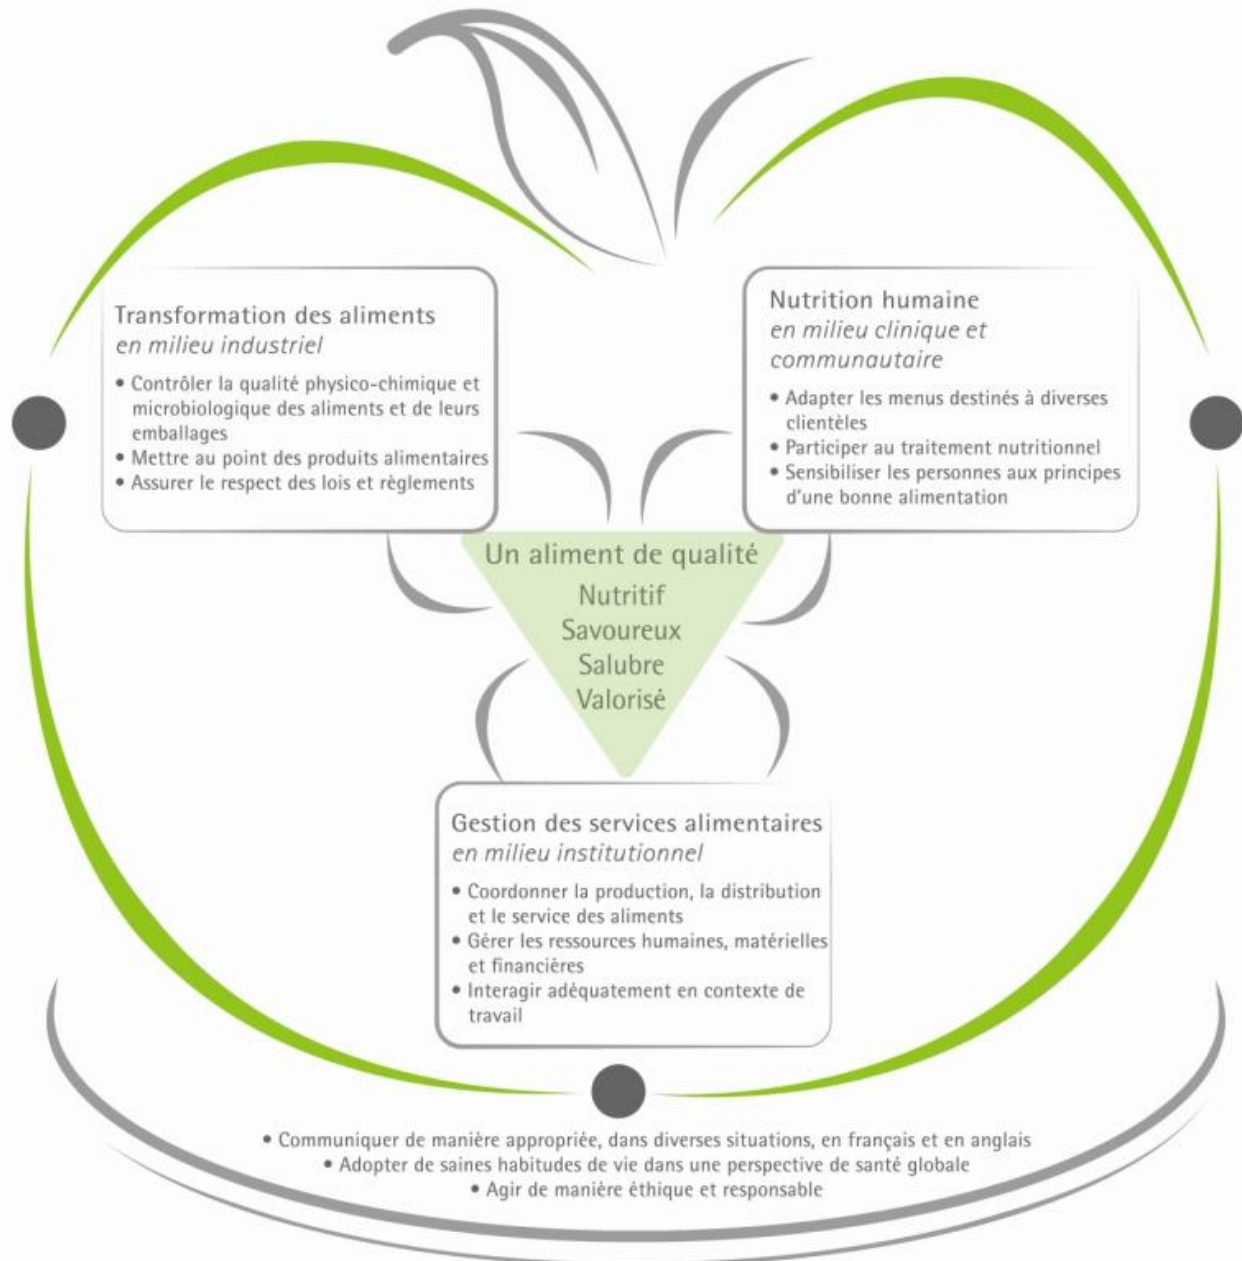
Transformation des aliments
*en milieu industriel*

• Contrôler la qualité physico-chimique et microbiologique des aliments et de leurs emballages
• Mettre au point des produits alimentaires
• Assurer le respect des lois et règlements

Nutrition humaine
*en milieu clinique et communautaire*

• Adapter les menus destinés à diverses clientèles
• Participer au traitement nutritionnel
• Sensibiliser les personnes aux principes d'une bonne alimentation

Un aliment de qualité
Nutritif
Savoureux
Salubre
Valorisé

Gestion des services alimentaires
*en milieu institutionnel*

• Coordonner la production, la distribution et le service des aliments
• Gérer les ressources humaines, matérielles et financières
• Interagir adéquatement en contexte de travail

• Communiquer de manière appropriée, dans diverses situations, en français et en anglais
• Adopter de saines habitudes de vie dans une perspective de santé globale
• Agir de manière éthique et responsable